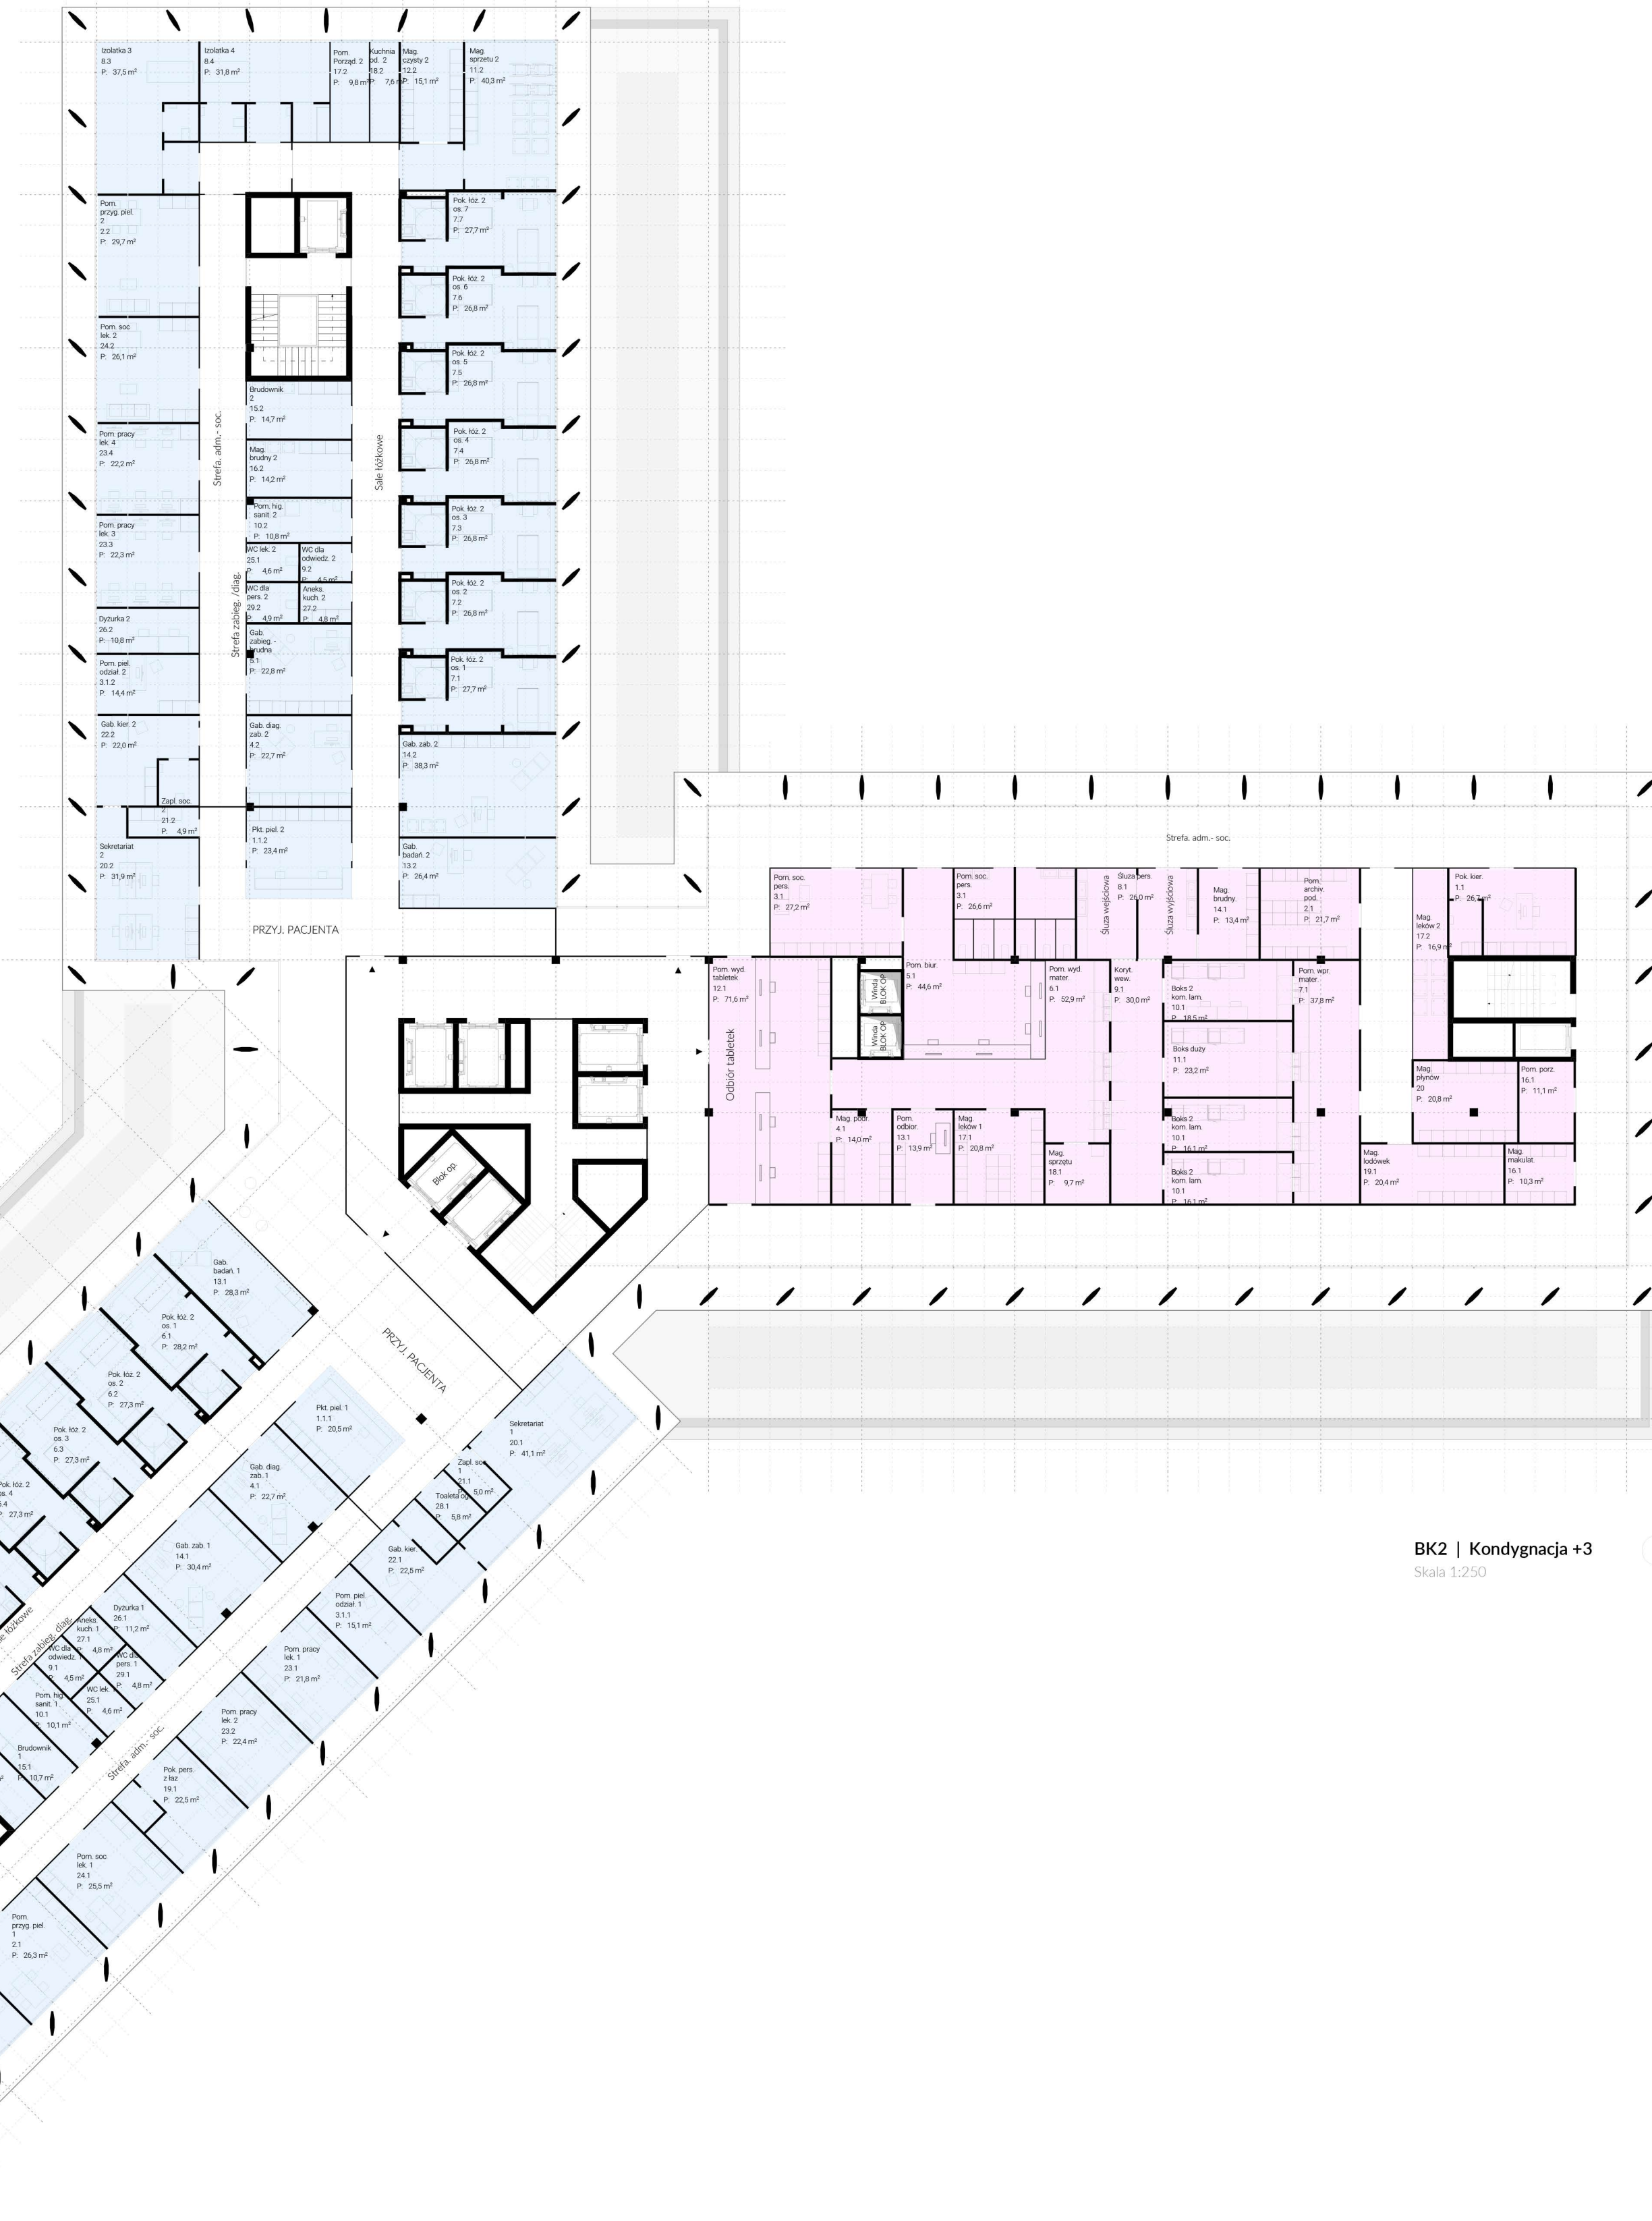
Izolatka 3
8.3
P: 37,5 m²

Izolatka 4
8.4
P: 31,8 m²

Pom. Porząd. 2
17.2
P: 9,8 m²

Kuchnia od. 2
18.2
P: 7,6 m²

Mag. czysty 2
12.2
P: 15,1 m²

Mag. sprzętu 2
11.2
P: 40,3 m²

Pom. przyg. piel. 2
2.2
P: 29,7 m²

Pok. łóż. 2 os. 7
7.7
P: 27,7 m²

Pok. łóż. 2 os. 6
7.6
P: 26,8 m²

Pom. soc lek. 2
24.2
P: 26,1 m²

Pok. łóż. 2 os. 5
7.5
P: 26,8 m²

Brudownik 2
15.2
P: 14,7 m²

Pom. pracy lek. 4
23.4
P: 22,2 m²

Strefa adm.- soc.

Sale łóżkowe

Pok. łóż. 2 os. 4
7.4
P: 26,8 m²

Mag. brudny 2
16.2
P: 14,2 m²

Pok. łóż. 2 os. 3
7.3
P: 26,8 m²

Pom. pracy lek. 3
23.3
P: 22,3 m²

Pom. hig. sanit. 2
10.2
P: 10,8 m²

WC lek. 2
25.1
P: 4,6 m²

WC dla odwiedz. 2
9.2
P: 4,5 m²

Pok. łóż. 2 os. 2
7.2
P: 26,8 m²

WC dla pers. 2
29.2
P: 4,9 m²

Aneks. kuch. 2
27.2
P: 4,8 m²

Dyżurka 2
26.2
P: 10,8 m²

Strefa zabieg. /diag.

Gab. zabieg. - brudna
5.1
P: 22,8 m²

Pok. łóż. 2 os. 1
7.1
P: 27,7 m²

Pom. piel. odział. 2
3.1.2
P: 14,4 m²

Gab. kier. 2
22.2
P: 22,0 m²

Gab. diag. zab. 2
4.2
P: 22,7 m²

Gab. zab. 2
14.2
P: 38,3 m²

Zapl. soc. 2
21.2
P: 4,9 m²

Pkt. piel. 2
1.1.2
P: 23,4 m²

Sekretariat 2
20.2
P: 31,9 m²

Gab. badań. 2
13.2
P: 26,4 m²

PRZYJ. PACJENTA

Strefa. adm.- soc.

Pom. soc. pers.
3.1
P: 27,2 m²

Pom. soc. pers.
3.1
P: 26,6 m²

Śluza wejściowa

Śluza pers.
8.1
P: 26,0 m²

Śluza wyjściowa

Mag. brudny.
14.1
P: 13,4 m²

Pom. archiv. pod.
2.1
P: 21,7 m²

Pok. kier.
1.1
P: 26,7 m²

Mag. leków 2
17.2
P: 16,9 m²

Pom. wyd. tabletek
12.1
P: 71,6 m²

Winda BLOK OP

Winda BLOK OP

Pom. biur.
5.1
P: 44,6 m²

Pom. wyd. mater.
6.1
P: 52,9 m²

Koryt. wew.
9.1
P: 30,0 m²

Boks 2 kom. lam.
10.1
P: 18,5 m²

Pom. wpr. mater.
7.1
P: 37,8 m²

Odbiór tabletek

Boks duży
11.1
P: 23,2 m²

Mag. płynów
20
P: 20,8 m²

Pom. porz.
16.1
P: 11,1 m²

Mag. podr.
4.1
P: 14,0 m²

Pom. odbior.
13.1
P: 13,9 m²

Mag. leków 1
17.1
P: 20,8 m²

Mag. sprzętu
18.1
P: 9,7 m²

Boks 2 kom. lam.
10.1
P: 16,1 m²

Boks 2 kom. lam.
10.1
P: 16,1 m²

Mag. lodówek
19.1
P: 20,4 m²

Mag. makulat.
16.1
P: 10,3 m²

Blok op.

Gab. badań. 1
13.1
P: 28,3 m²

Pok. łóż. 2 os. 1
6.1
P: 28,2 m²

PRZYJ. PACJENTA

Pok. łóż. 2 os. 2
6.2
P: 27,3 m²

Pkt. piel. 1
1.1.1
P: 20,5 m²

Sekretariat 1
20.1
P: 41,1 m²

Pok. łóż. 2 os. 3
6.3
P: 27,3 m²

Gab. diag. zab. 1
4.1
P: 22,7 m²

Zapl. soc. 1
21.1
P: 5,0 m²

Pok. łóż. 2 os. 4
P: 27,3 m²

Toaleta op.
28.1
P: 5,8 m²

Gab. kier.
22.1
P: 22,5 m²

Gab. zab. 1
14.1
P: 30,4 m²

BK2 | Kondygnacja +3
Skala 1:250

Dyżurka 1
26.1
P: 11,2 m²

Pom. piel. odział. 1
3.1.1
P: 15,1 m²

Strefa zabieg. diag.

Aneks. kuch. 1
27.1
P: 4,8 m²

WC dla odwiedz.
9.1
P: 4,5 m²

WC dla pers. 1
29.1
P: 4,8 m²

Pom. pracy lek. 1
23.1
P: 21,8 m²

Pom. hig. sanit. 1
10.1
P: 10,1 m²

WC lek.
25.1
P: 4,6 m²

Pom. pracy lek. 2
23.2
P: 22,4 m²

Brudownik 1
15.1
P: 10,7 m²

Strefa. adm.- soc.

Pok. pers. z łaz
19.1
P: 22,5 m²

Pom. soc. lek. 1
24.1
P: 25,5 m²

Pom. przyg. piel. 1
2.1
P: 26,3 m²